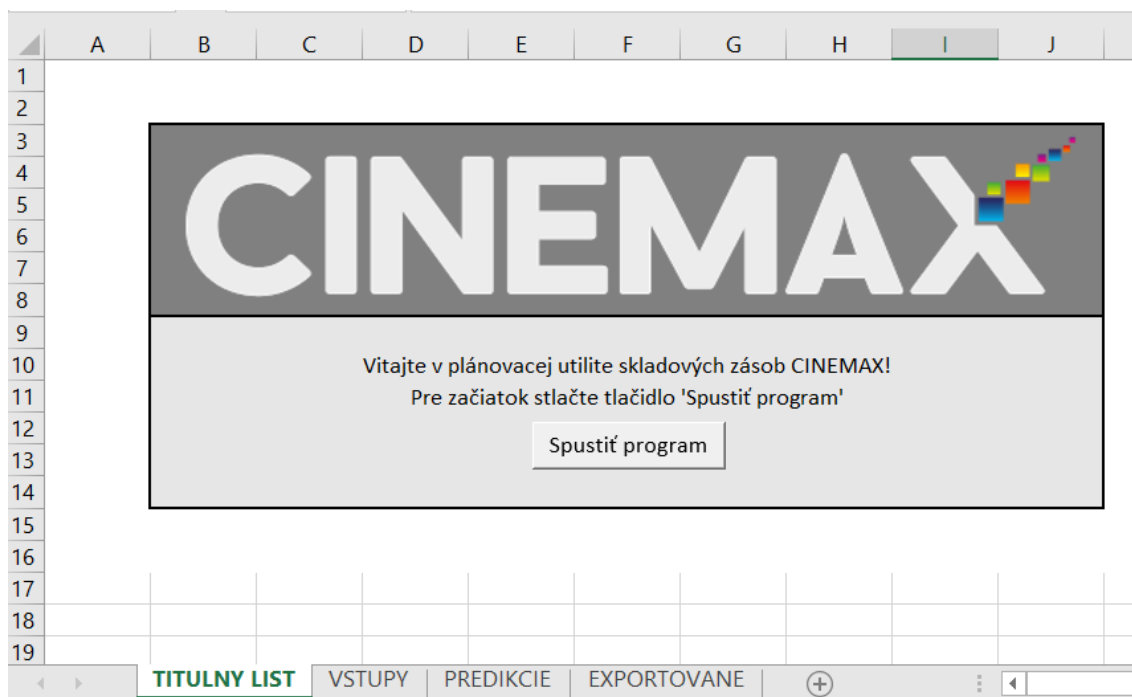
| | A | B | C | D | E | F | G | H | I | J |
|---|---|---|---|---|---|---|---|---|---|---|
| 1 | | | | | | | | | | |
| 2 | | | | | | | | | | |
| 3 | | | | | | | | | | |
| 4 | | | | | | | | | | |
| 5 | | | | | | | | | | |
| 6 | | | | | | | | | | |
| 7 | | | | | | | | | | |
| 8 | | | | | | | | | | |
| 9 | | | | | | | | | | |
| 10 | | | | | | | | | | |
| 11 | | | | | | | | | | |
| 12 | | | | | | | | | | |
| 13 | | | | | | | | | | |
| 14 | | | | | | | | | | |
| 15 | | | | | | | | | | |
| 16 | | | | | | | | | | |
| 17 | | | | | | | | | | |
| 18 | | | | | | | | | | |
| 19 | | | | | | | | | | |

CINEMAX

Vitajte v plánovacej utilite skladových zásob CINEMAX!
Pre začiatok stlačte tlačidlo 'Spustiť program'

Spustiť program

TITULNY LIST | VSTUPY | PREDIKCIE | EXPORTOVANE | +